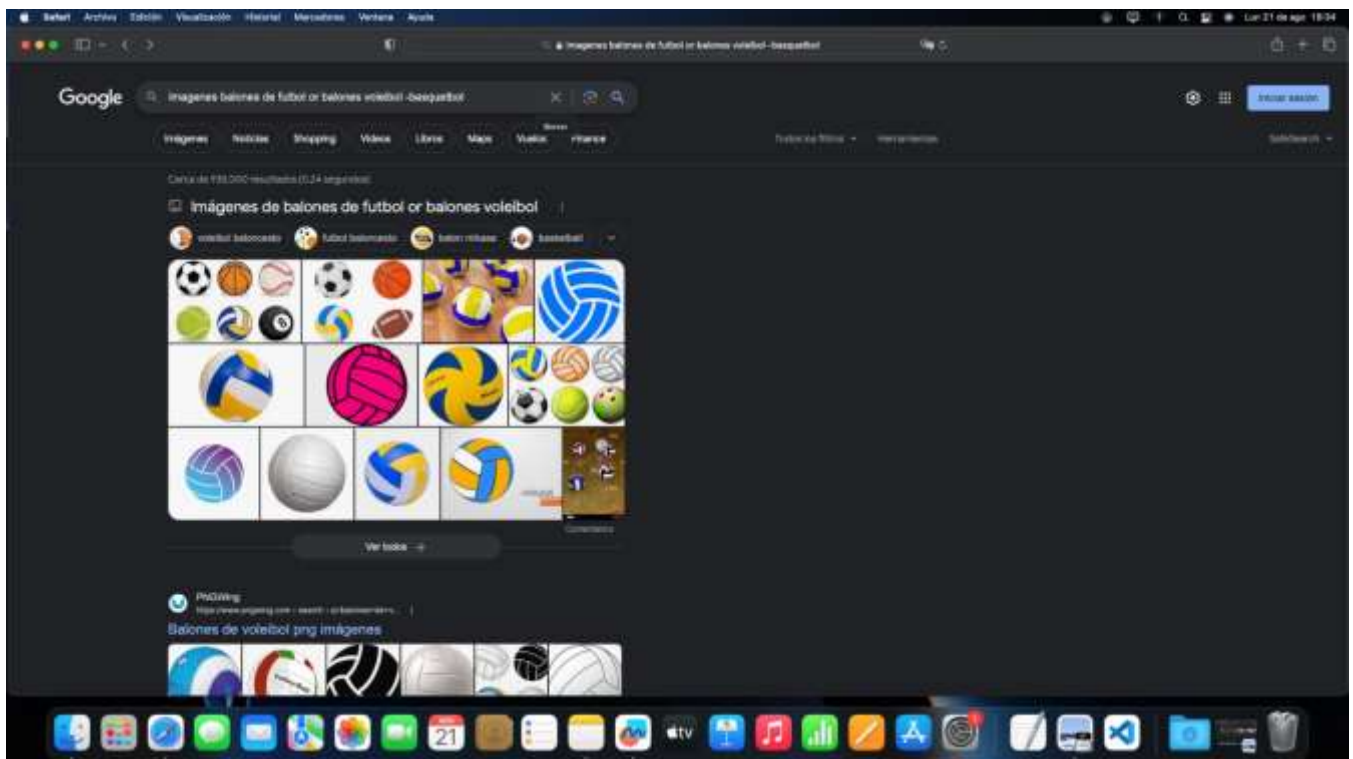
Safari Archivo Edición Visualización Historial Marcadores Ventana Ayuda

Lun 21 de ago 18:34

imagenes balones de futbol or balones voleibol -basquetbol

Google

imagenes balones de futbol or balones voleibol -basquetbol

Iniciar sesión

Imágenes Noticias Shopping Videos Libros Maps Vuelos Finanzas

Todos los filtros Herramientas

SafeSearch

Cerca de 930.000 resultados (0,24 segundos)

Imágenes de balones de futbol or balones voleibol

voleibol baloncesto futbol baloncesto balon rebase baseball

Comentarios

Ver todos

PNGWing
https://www.pngwing.com › search › q=balones+de+v...

Balones de voleibol png imágenes

21